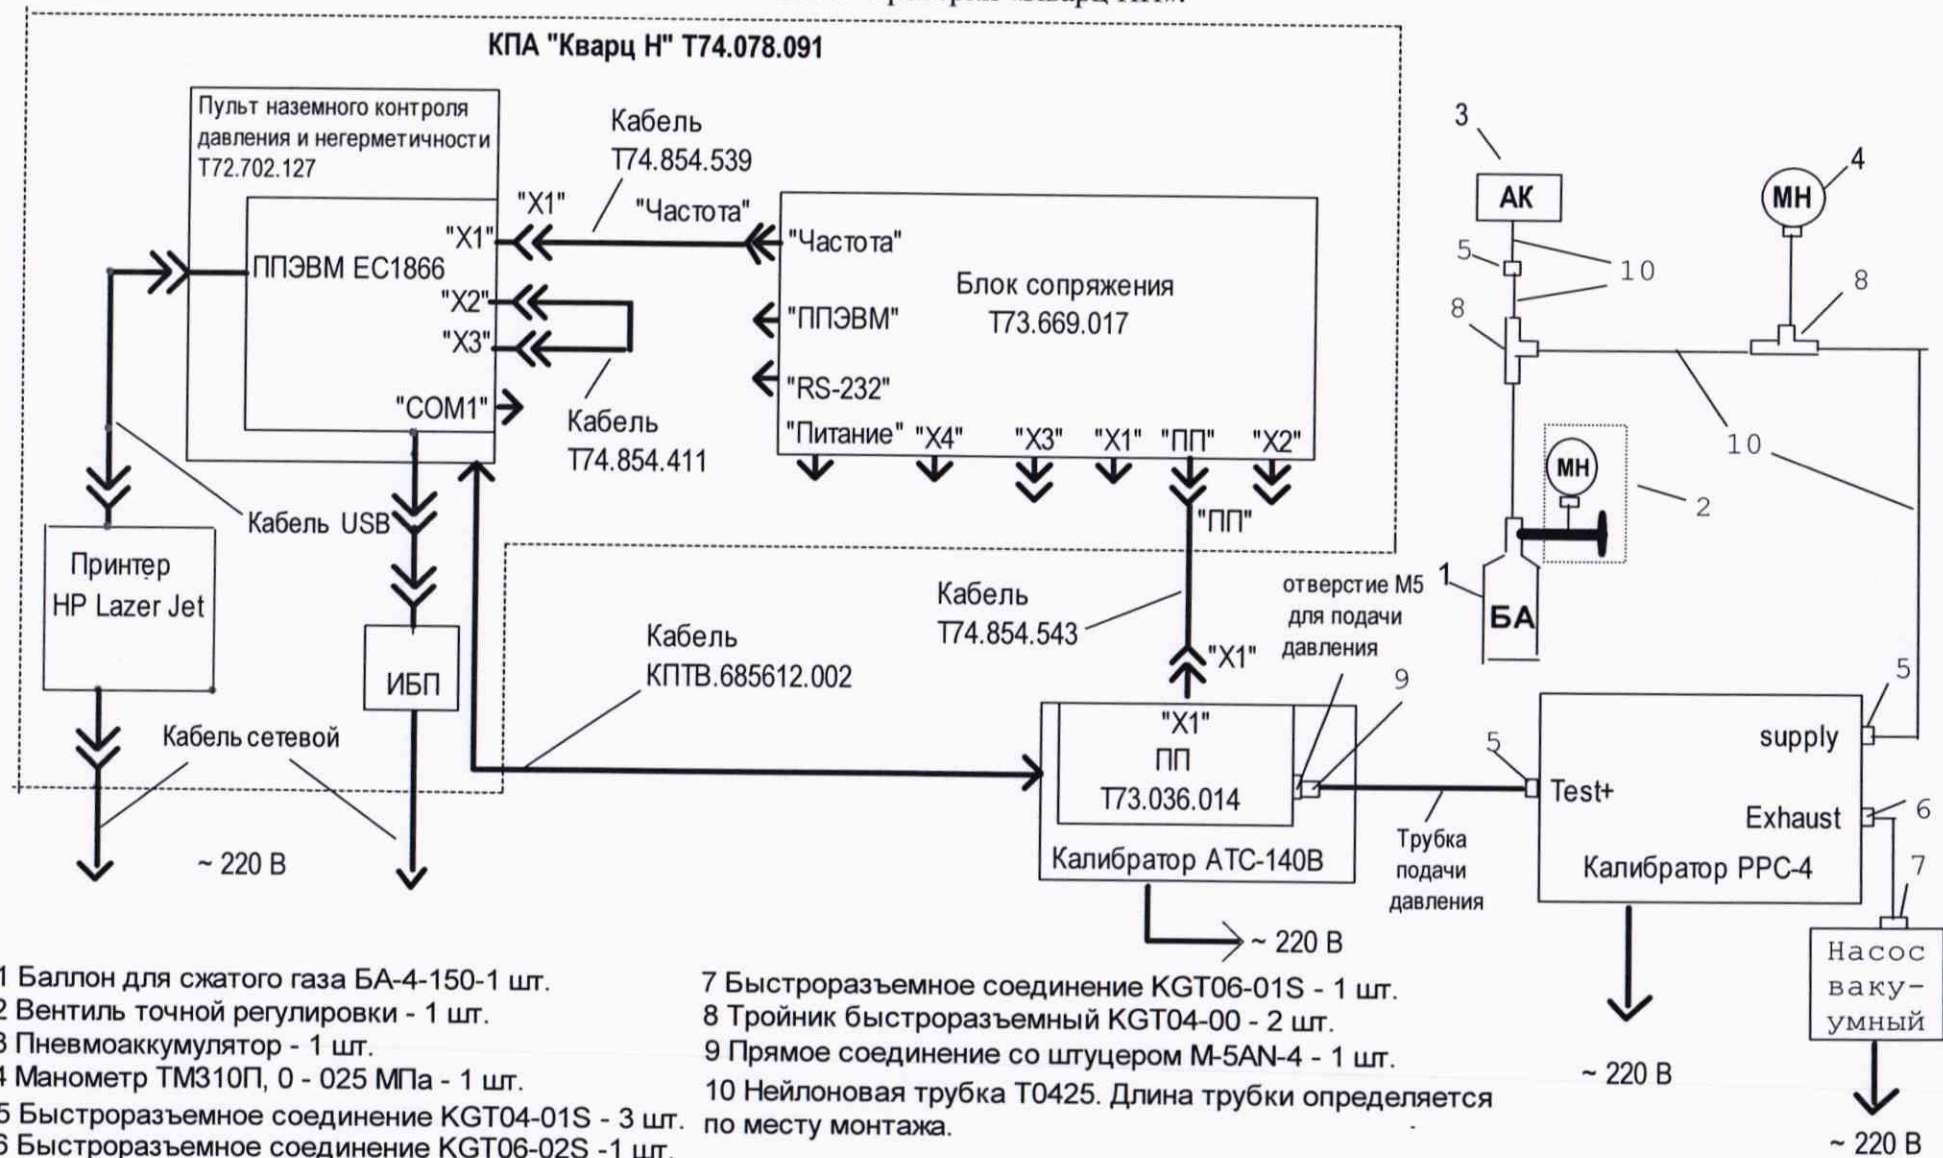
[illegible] "Кварц Н".

КПА "Кварц Н" Т74.078.091

Пульт наземного контроля давления и негерметичности Т72.702.127

ППЭВМ ЕС1866

"Х1"
"Х2"
"Х3"
"СОМ1"

"Х1"

Кабель Т74.854.539

"Частота"

"Частота"
"ППЭВМ"
"RS-232"

Блок сопряжения Т73.669.017

"Питание" "Х4" "Х3" "Х1" "ПП" "Х2"

Кабель Т74.854.411

Кабель USB

Принтер HP Lazer Jet

ИБП

Кабель сетевой

~ 220 В

Кабель КПТВ.685612.002

"ПП"

Кабель Т74.854.543

"Х1"

"Х1"
ПП
Т73.036.014

Калибратор АТС-140В

~ 220 В

отверстие М5 для подачи давления

9

Трубка подачи давления

3
АК
5
10
8
МН
4
8
10
МН
2
1
БА
10

5
supply
5
Test+
Exhaust
6
Калибратор РРС-4
7
Насос ваку-умный

~ 220 В

~ 220 В

1 Баллон для сжатого газа БА-4-150-1 шт.
2 Вентиль точной регулировки - 1 шт.
3 Пневмоаккумулятор - 1 шт.
4 Манометр ТМ310П, 0 - 025 МПа - 1 шт.
5 Быстроразъемное соединение KGT04-01S - 3 шт.
6 Быстроразъемное соединение KGT06-02S -1 шт.

7 Быстроразъемное соединение KGT06-01S - 1 шт.
8 Тройник быстроразъемный KGT04-00 - 2 шт.
9 Прямое соединение со штуцером М-5AN-4 - 1 шт.
10 Нейлоновая трубка Т0425. Длина трубки определяется по месту монтажа.